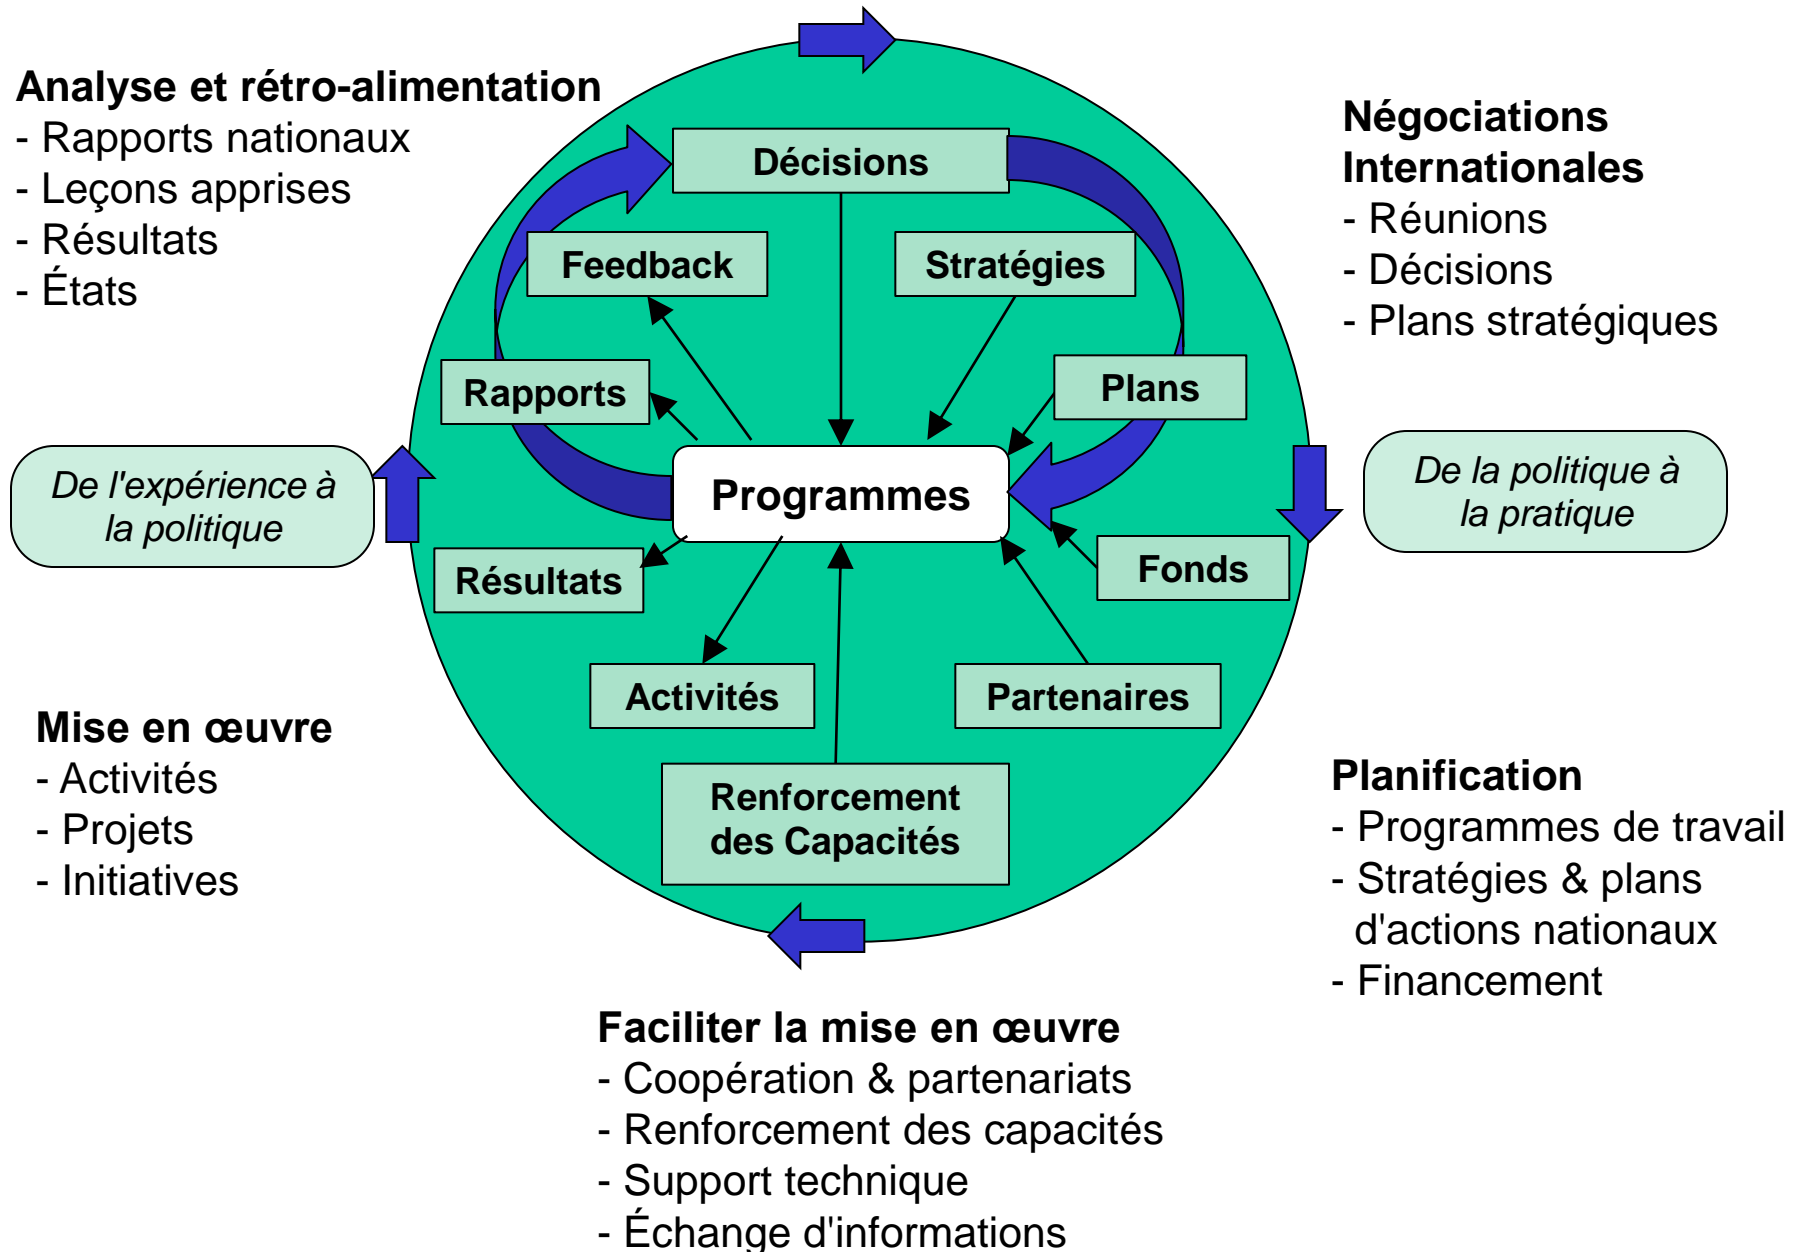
Analyse et rétro-alimentation
- Rapports nationaux
- Leçons apprises
- Résultats
- États

Négociations Internationales
- Réunions
- Décisions
- Plans stratégiques

Décisions

Feedback

Stratégies

Rapports

Plans

De l'expérience à la politique

Programmes

De la politique à la pratique

Résultats

Fonds

Activités

Partenaires

Mise en œuvre
- Activités
- Projets
- Initiatives

Renforcement des Capacités

Planification
- Programmes de travail
- Stratégies & plans d'actions nationaux
- Financement

Faciliter la mise en œuvre
- Coopération & partenariats
- Renforcement des capacités
- Support technique
- Échange d'informations